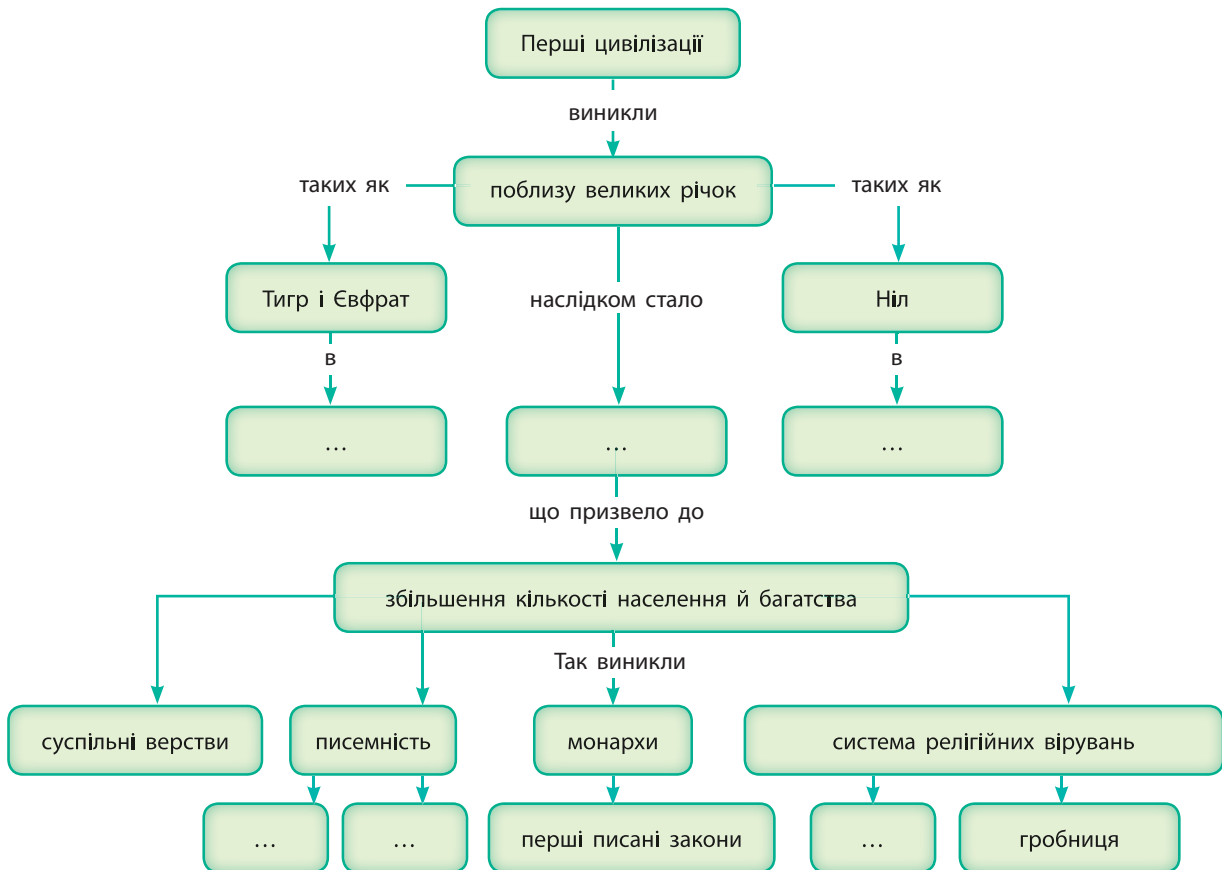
Перші цивілізації

виникли

таких як

поблизу великих річок

таких як

Тигр і Євфрат

наслідком стало

Ніл

в

в

…

…

…

що призвело до

збільшення кількості населення й багатства

Так виникли

суспільні верстви

писемність

монархи

система релігійних вірувань

…

…

перші писані закони

…

гробниця